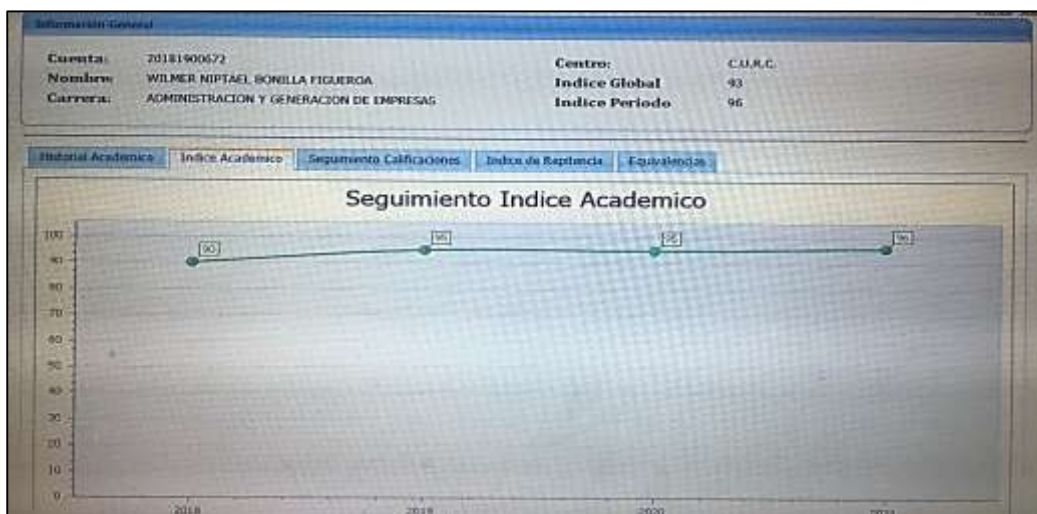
Informacion General

Cuenta: 20181900672
Nombre: WILMER NIPTAEL BONILLA FIGUEROA
Carrera: ADMINISTRACION Y GENERACION DE EMPRESAS

Centro: C.U.R.C.
Indice Global 93
Indice Periodo 96

Historial Academico | Indice Academico | Seguimiento Calificaciones | Indice de Reprobacion | Equivalencias

Seguimiento Indice Academico

100
90
80
70
60
50
40
30
20
10
0

90
95
95
96

2018
2019
2020
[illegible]